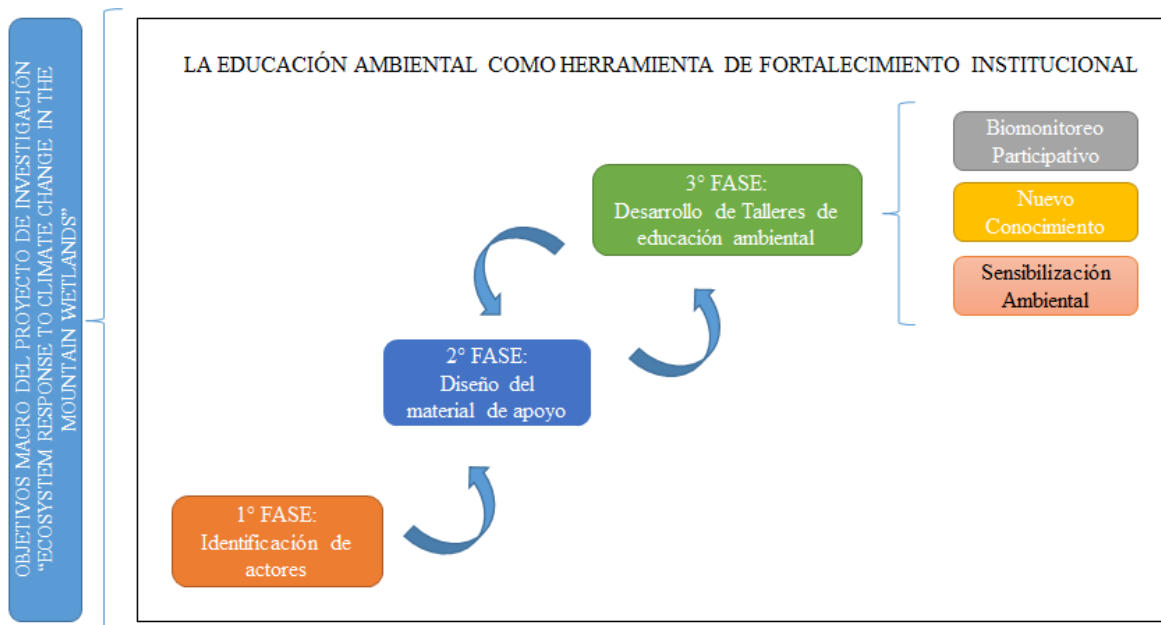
OBJETIVOS MACRO DEL PROYECTO DE INVESTIGACIÓN "ECOSYSTEM RESPONSE TO CLIMATE CHANGE IN THE MOUNTAIN WETLANDS"

LA EDUCACIÓN AMBIENTAL COMO HERRAMIENTA DE FORTALECIMIENTO INSTITUCIONAL

1° FASE:
Identificación de actores

2° FASE:
Diseño del material de apoyo

3° FASE:
Desarrollo de Talleres de educación ambiental

Biomonitoreo Participativo

Nuevo Conocimiento

Sensibilización Ambiental